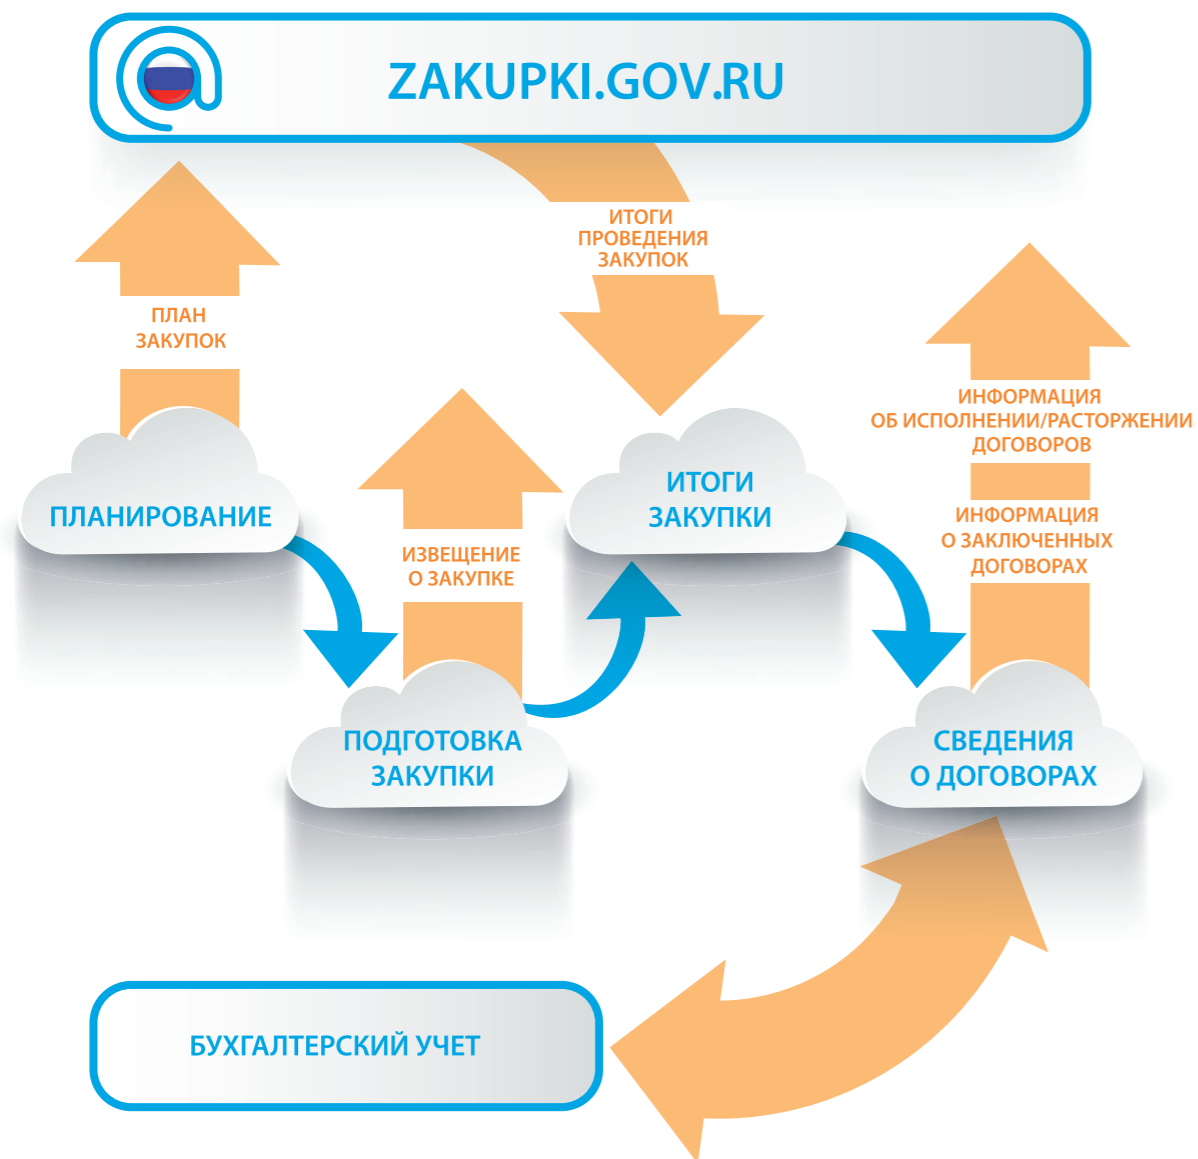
ZAKUPKI.GOV.RU

ПЛАН ЗАКУПОК

ИТОГИ ПРОВЕДЕНИЯ ЗАКУПОК

ИНФОРМАЦИЯ ОБ ИСПОЛНЕНИИ/РАСТОРЖЕНИИ ДОГОВОРОВ

ПЛАНИРОВАНИЕ

ИЗВЕЩЕНИЕ О ЗАКУПКЕ

ИТОГИ ЗАКУПКИ

ИНФОРМАЦИЯ О ЗАКЛЮЧЕННЫХ ДОГОВОРАХ

ПОДГОТОВКА ЗАКУПКИ

СВЕДЕНИЯ О ДОГОВОРАХ

БУХГАЛТЕРСКИЙ УЧЕТ